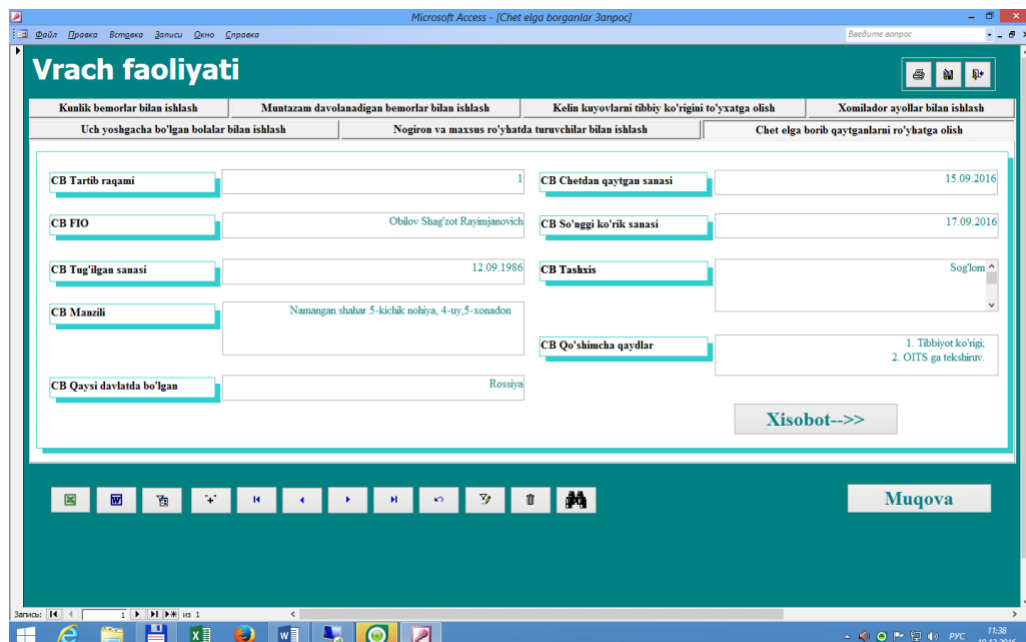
Microsoft Access - [Chet elga borganlar Запрос]

Файл Правка Вставка Записи Окно Справка

Введите вопрос

Vrach faoliyati

Kunlik bemorlar bilan ishlash | Muntazam davolanadigan bemorlar bilan ishlash | Kelin kuyovlarni tibbiy ko'rigini to'yxatga olish | Xomilador ayollar bilan ishlash
Uch yoshgacha bo'lgan bolalar bilan ishlash | Nogiron va maxsus ro'yhatda turuvchilar bilan ishlash | Chet elga borib qaytganlarni ro'yhatga olish

CB Tartib raqami
1

CB FIO
Obilov Shag'zot Rayimjanovich

CB Tug'ilgan sanasi
12.09.1986

CB Manzili
Namangan shahar 5-kichik nohiya, 4-uy,5-xonadon

CB Qaysi davlatda bo'lgan
Rossiya

CB Chetdan qaytgan sanasi
15.09.2016

CB So'nggi ko'rik sanasi
17.09.2016

CB Tashxis
Sog'lom

CB Qo'shimcha qaydlar
1. Tibbiyot ko'rigi;
2. OITS ga tekshiruv.

Xisobot-->>

Muqova

Запись: 1 из 1

РУС 11:38